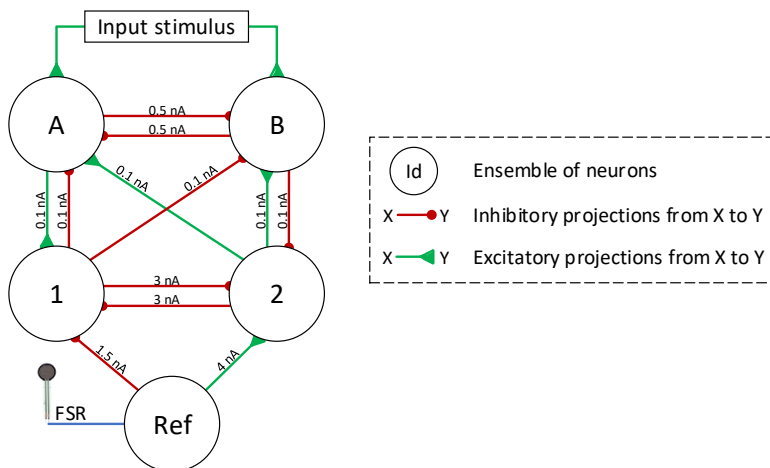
Input stimulus

A

B

0.5 nA

0.5 nA

0.1 nA

0.1 nA

0.1 nA

0.1 nA

0.1 nA

0.1 nA

1

2

3 nA

3 nA

1.5 nA

4 nA

FSR

Ref

Id Ensemble of neurons

X Y Inhibitory projections from X to Y

X Y Excitatory projections from X to Y